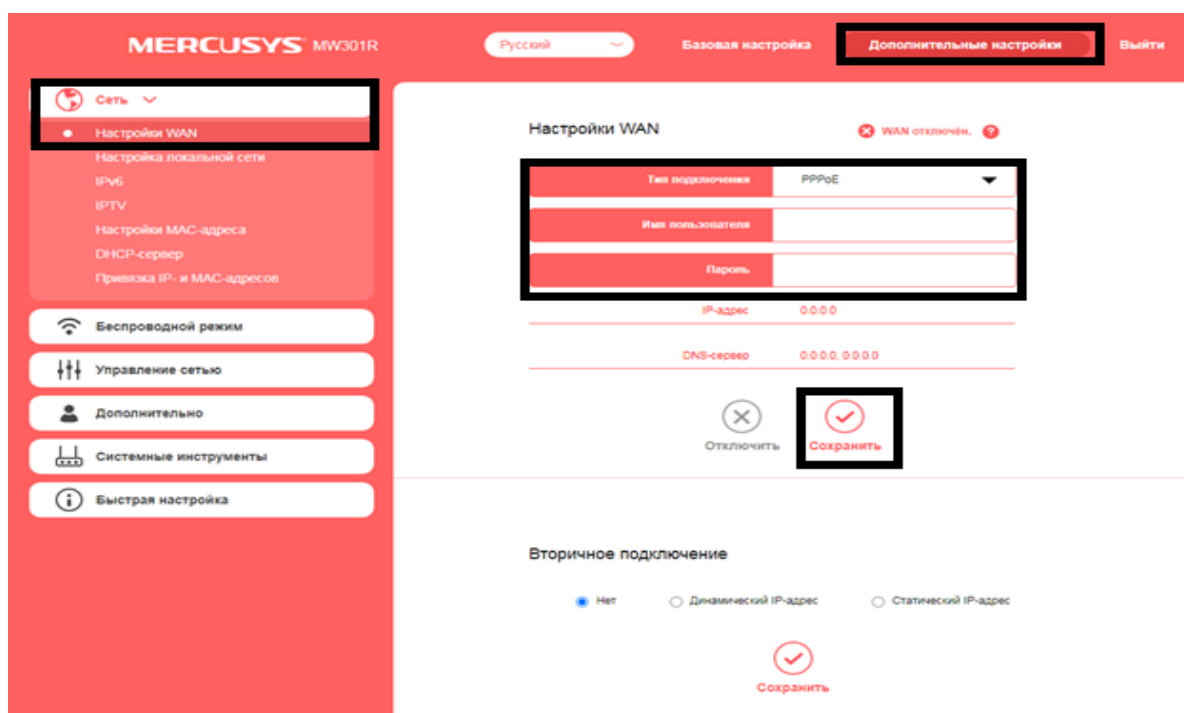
MERCUSYS MW301R

Русский

Базовая настройка

Дополнительные настройки

Выйти

Сеть

Настройки WAN

Настройка локальной сети

IPv6

IPTV

Настройки MAC-адреса

DHCP-сервер

Привязка IP- и MAC-адресов

Беспроводной режим

Управление сетью

Дополнительно

Системные инструменты

Быстрая настройка

Настройки WAN

WAN отключен.

| Тип подключения | PPPoE |
|---|---|
| Имя пользователя | |
| Пароль | |
| IP-адрес | 0.0.0.0 |
| DNS-сервер | 0.0.0.0, 0.0.0.0 |

Отключить

Сохранить

Вторичное подключение

Нет

Динамический IP-адрес

Статический IP-адрес

Сохранить